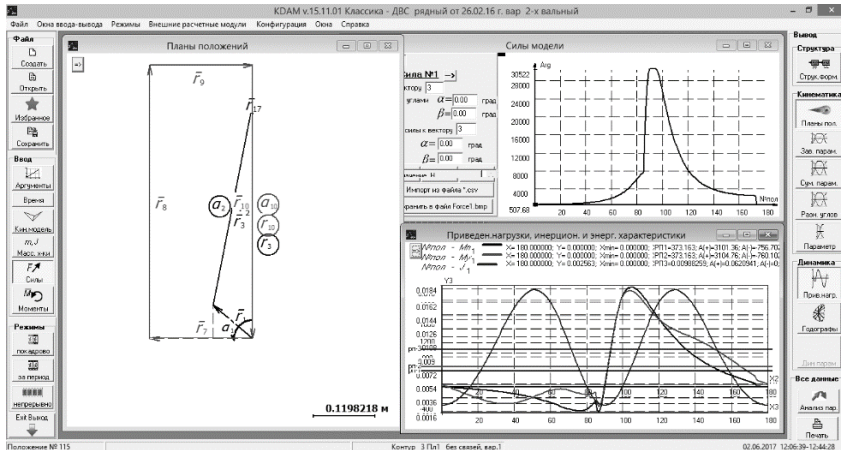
KDAM v.15.11.01 Классика - ДВС рядный от 26.02.16 г. вар 2-х вальный

Файл Окна ввода-вывода Режимы Внешние расчетные модули Конфигурация Окна Справка

Файл
Создать
Открыть
Избранное
Сохранить
Ввод
Аргументы
Время
Кин.модель
Масс. хар-ки
Силы
Моменты
Режимы
покадрово
за период
непрерывно
Exit Выход

Планы положений

$\bar{r}_9$
$\bar{r}_{17}$
$\bar{r}_8$
$a_2$
$\bar{r}_{10}$
$\bar{r}_2$
$\bar{r}_3$
$a_{10}$
$r_2$
$r_3$
$\bar{r}_7$
$a_1$
0.1198218 м

Силы модели

Сила №1 →
вектору 3
углами $\alpha=$ 0.00 град
$\beta=$ 0.00 град
силы к вектору 3
$\alpha=$ 0.00 град
$\beta=$ 0.00 град
Импорт из файла *.csv
Сохранить в файл Force1.bmp

Arg
30522
28000
24000
20000
16000
12000
8000
4000
507.68
20 40 60 80 100 120 140 160 Nпол

Приведен.нагрузки, инерцион. и энерг. характеристики

Nпол - $M_{n_1}$ X=180.000000; Y=0.000000; Xmin=0.000000; ]Р[1=373.163; A(+)=3101.36; A(-)=-756.702
Nпол - $M_{J_1}$ X=180.000000; Y=0.000000; Xmin=0.000000; ]Р[2=373.163; A(+)=3104.76; A(-)=-760.102
Nпол - $J_1$ X=180.000000; Y=0.002563; Xmin=0.000000; ]Р[3=0.0988259; A(+)=0.0620941; A(-)=0

Y3
0.0184
0.0162
0.0144
0.0126
0.0108
0.009
0.0072
0.0054
0.0036
0.0016
20 40 60 80 100 120 140 160
X2
X3

Выход
Структура
Струк. форм.
Кинематика
Планы пол.
Зав. парам.
Сумм. парам.
Расч. углов
Параметр
Динамика
Прив.нагр.
Годографы
Дин.горан
Все данные
Анализ пар.
Печать

Положение № 115
Контур: 3 Пл1 без связей, вар.1
02.06.2017 12:06:39-12:44:28